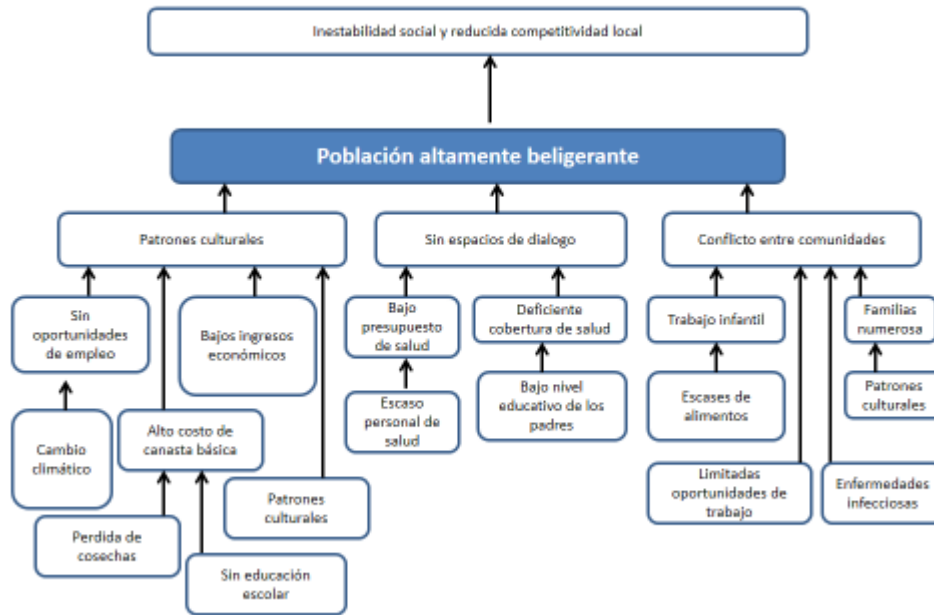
Inestabilidad social y reducida competitividad local

Población altamente beligerante

Patrones culturales

Sin espacios de dialogo

Conflicto entre comunidades

Sin oportunidades de empleo

Bajos ingresos económicos

Cambio climático

Alto costo de canasta básica

Patrones culturales

Perdida de cosechas

Sin educación escolar

Bajo presupuesto de salud

Escaso personal de salud

Deficiente cobertura de salud

Bajo nivel educativo de los padres

Trabajo infantil

Escases de alimentos

Limitadas oportunidades de trabajo

Familias numerosa

Patrones culturales

Enfermedades infecciosas